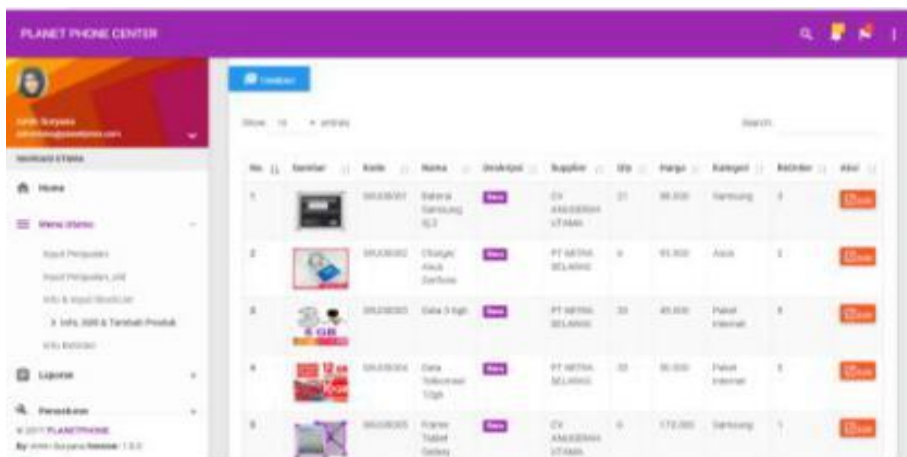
PLANET PHONE CENTER

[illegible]

NAVIGASI UTAMA

Home

Menu Utama

Input Penjualan

Input Penjualan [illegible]

Info & Input Stock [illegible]

> Info, Edit & Tambah Produk

Info Reorder

Laporan

Pesanan

© 2017 PLANETPHONE

By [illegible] Version: 1.0.0

Tambah

Show 10 entries

Search:

| No. | Gambar | Kode | Nama | Deskripsi | Supplier | Qty | Harga | Kategori | Reorder | Aksi |
|---|---|---|---|---|---|---|---|---|---|---|
| 1 | | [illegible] | Baterai Samsung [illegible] | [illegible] | CV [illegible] UTAMA | 21 | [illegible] | Samsung | 3 | Edit |
| 2 | | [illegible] | Charger Asus Zenfone | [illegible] | PT MITRA SELARAS | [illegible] | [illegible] | Asus | 2 | Edit |
| 3 | 5 GB | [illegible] | Data 5 Kgb | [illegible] | PT MITRA SELARAS | 20 | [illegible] | Paket Internet | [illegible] | Edit |
| 4 | 12 GB | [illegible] | Data Telkomsel 12gb | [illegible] | PT MITRA SELARAS | 20 | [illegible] | Paket Internet | 3 | Edit |
| 5 | | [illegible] | Frame Tablet Galaxy | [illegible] | CV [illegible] UTAMA | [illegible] | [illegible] | Samsung | 1 | Edit |